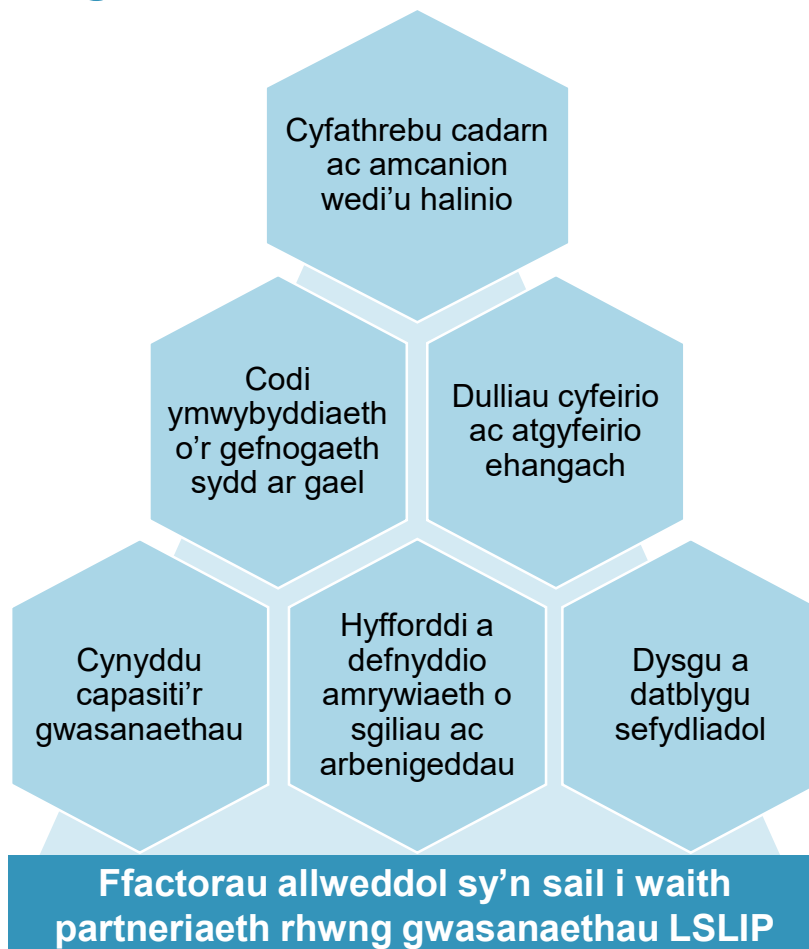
Cyfathrebu cadarn ac amcanion wedi'u halinio

Codi ymwybyddiaeth o'r gefnogaeth sydd ar gael

Dulliau cyfeirio ac atgyfeirio ehangach

Cynyddu capasiti'r gwasanaethau

Hyfforddi a defnyddio amrywiaeth o sgiliau ac arbenigeddau

Dysgu a datblygu sefydliadol

Ffactorau allweddol sy'n sail i waith partneriaeth rhwng gwasanaethau LSLIP